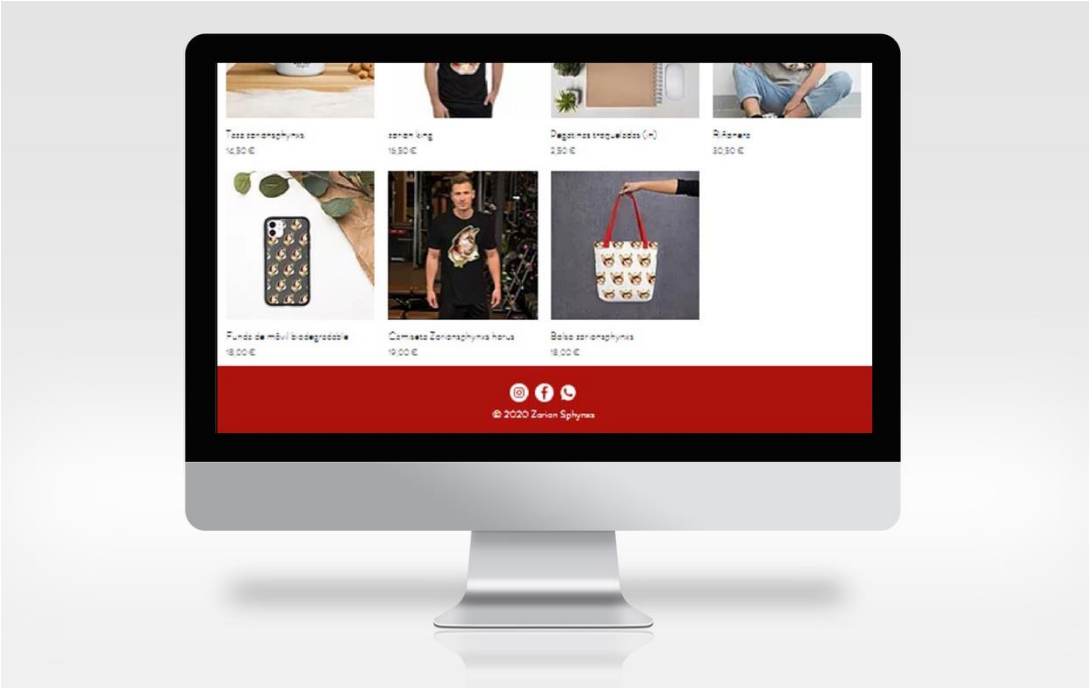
Taza zoriansphynxs
14,50 €

zorian king
16,50 €

Pegatinas troqueladas (+)
2,50 €

Riñonera
30,50 €

Funda de móvil biodegradable
18,00 €

Camiseta Zoriansphynxs horus
19,00 €

Bolsa zoriansphynxs
18,00 €

© 2020 Zorian Sphynxs